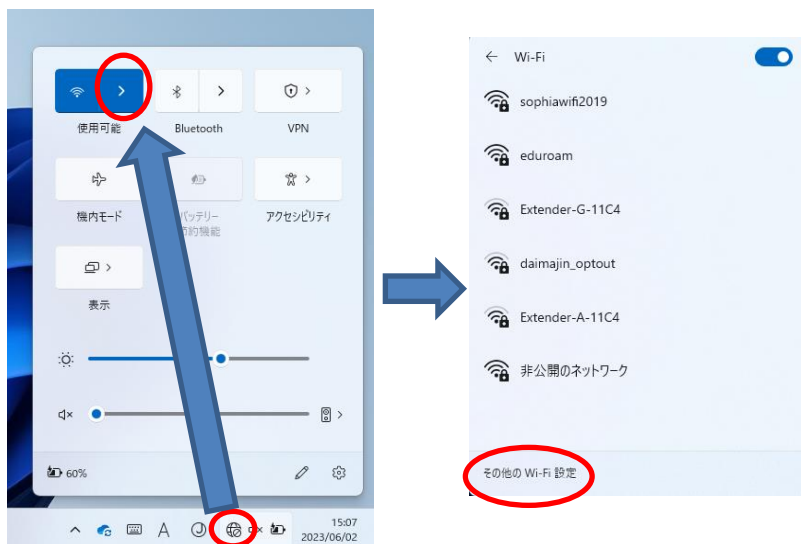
使用可能

Bluetooth

VPN

機内モード

バッテリー節約機能

アクセシビリティ

表示

60%

15:07
2023/06/02

Wi-Fi

sophiawifi2019

eduroam

Extender-G-11C4

daimajin_optout

Extender-A-11C4

非公開のネットワーク

その他の Wi-Fi 設定